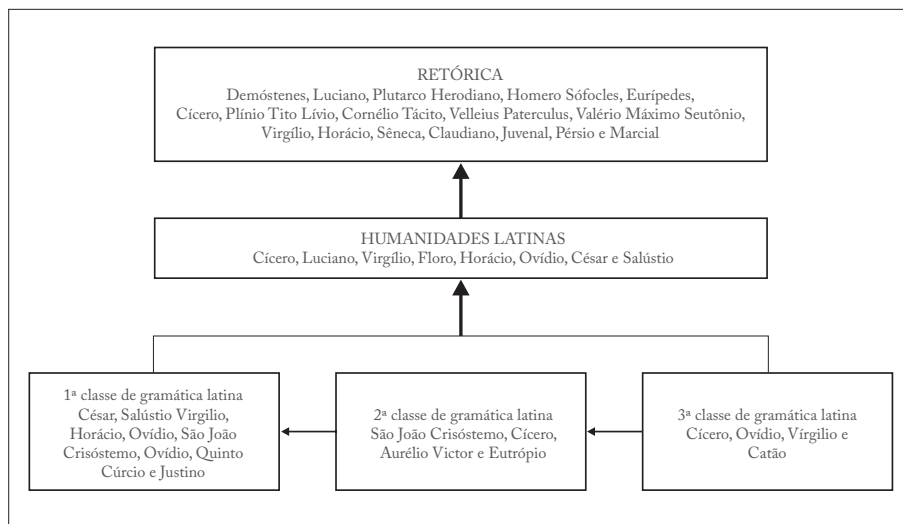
RETÓRICA
Demóstenes, Luciano, Plutarco Herodiano, Homero Sófocles, Eurípedes, Cícero, Plínio Tito Lívio, Cornélio Tácito, Velleius Paterculus, Valério Máximo Seutônio, Virgílio, Horácio, Sêneca, Claudiano, Juvenal, Pérsio e Marcial

HUMANIDADES LATINAS
Cícero, Luciano, Virgílio, Floro, Horácio, Ovídio, César e Salústio

1ª classe de gramática latina
César, Salústio Virgilio, Horácio, Ovídio, São João Crisóstemo, Ovídio, Quinto Cúrcio e Justino

2ª classe de gramática latina
São João Crisóstemo, Cícero, Aurélio Victor e Eutrópio

3ª classe de gramática latina
Cícero, Ovídio, Vírgilio e Catão